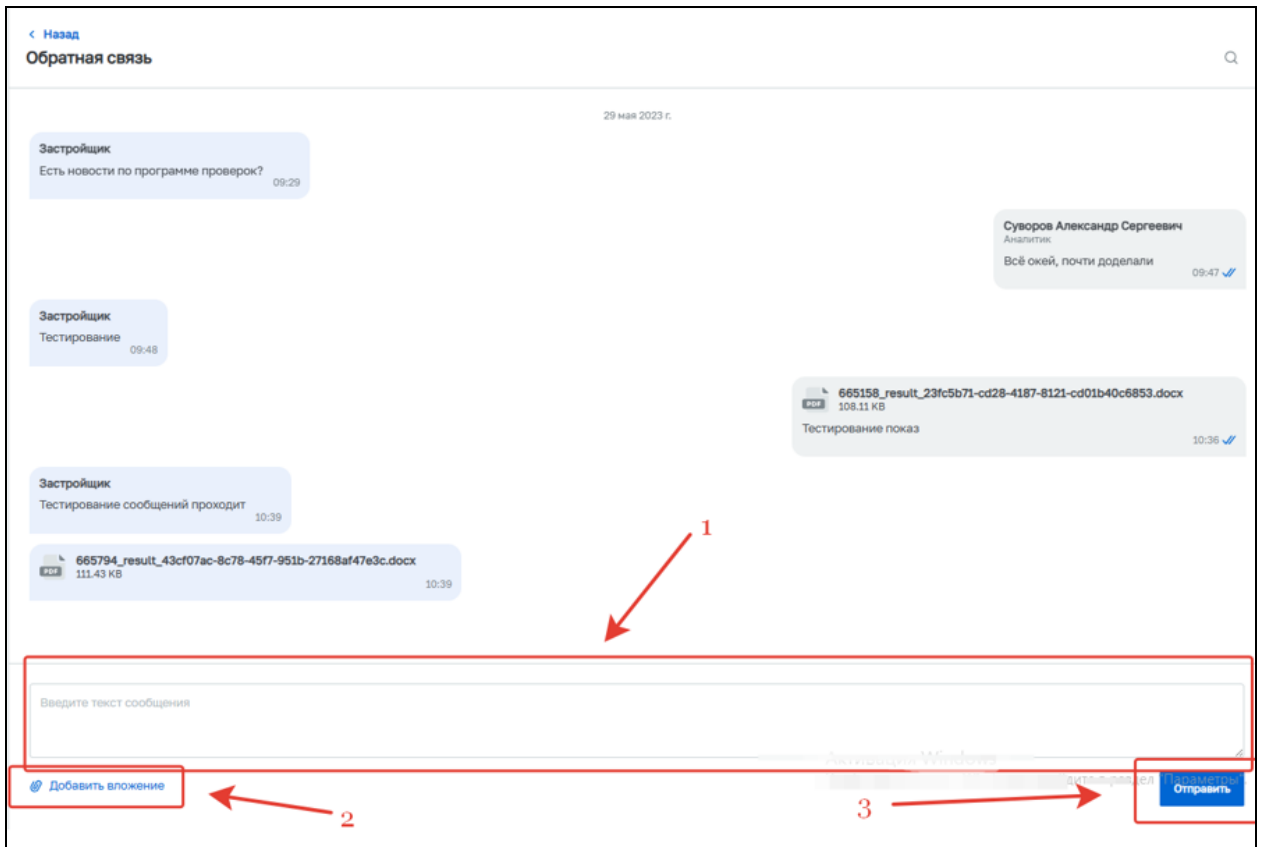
< Назад

Обратная связь

29 мая 2023 г.

Застройщик
Есть новости по программе проверок?
09:29

Суворов Александр Сергеевич
Аналитик
Всё окей, почти доделали
09:47

Застройщик
Тестирование
09:48

PDF
665158_result_23fc5b71-cd28-4187-8121-cd01b40c6853.docx
108.11 KB
Тестирование показ
10:36

Застройщик
Тестирование сообщений проходит
10:39

PDF
665794_result_43cf07ac-8c78-45f7-951b-27168af47e3c.docx
111.43 KB
10:39

1

Введите текст сообщения

Активация Windows
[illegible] Параметры

Добавить вложение

2

3

Отправить